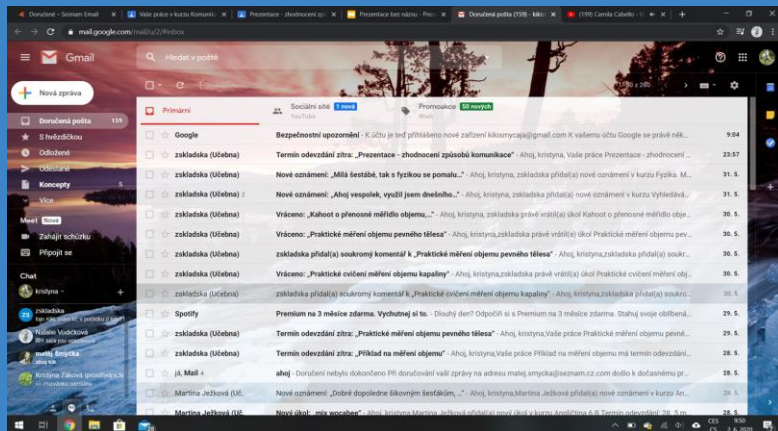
Doručené – Seznam Email | Vaše práce v kurzu Komuni | Prezentace - zhodnocení zp | Prezentace bez názvu - Prez | Doručená pošta (159) - kik | (199) Camila Cabello - | +

mail.google.com/mail/u/2/#inbox

Gmail

Hledat v poště

Nová zpráva

Doručená pošta 159
S hvězdičkou
Odložené
Odeslané
Koncepty 5
Více

Meet Nové
Zahájit schůzku
Připojit se

Chat
kristyna

zskladska
Natalie Vodičková
matej Smyčka
Kristýna Zíková

Primární
Sociální sítě 1 nová YouTube
Promoce 50 nových

1–50 z 289

| | | |
|---|---|---|
| Google | Bezpečnostní upozornění - K účtu je teď přihlášeno nové zařízení kikismycaja@gmail.com K vašemu účtu Google se právě přih... | 9:04 |
| zskladska (Učebna) | Termín odevzdání zítra: „Prezentace - zhodnocení způsobů komunikace“ - Ahoj, kristyna, Vaše práce Prezentace - zhodnocení | 23:57 |
| zskladska (Učebna) | Nové oznámení: „Milá šestáků, tak s fyzikou se pomalu...“ - Ahoj, kristyna, zskladska přidal(a) nové oznámení v kurzu Fyzika. M | 31. 5. |
| zskladska (Učebna) 2 | Nové oznámení: „Ahoj vespolek, využil jsem dnešního...“ - Ahoj, kristyna, zskladska přidal(a) nové oznámení v kurzu Vyhledává | 31. 5. |
| zskladska (Učebna) | Vráceno: „Kahoot o přenosné měřidlo objemu...“ - Ahoj, kristyna, zskladska právě vrátil(a) úkol Kahoot o přenosné měřidlo obj | 30. 5. |
| zskladska (Učebna) | Vráceno: „Praktické měření objemu pevného tělesa“ - Ahoj, kristyna,zskladska právě vrátil(a) úkol Praktické měření objemu pev | 30. 5. |
| zskladska (Učebna) | zskladska přidal(a) soukromý komentář k „Praktické měření objemu pevného tělesa“ - Ahoj, kristyna,zskladska přidal(a) soukr | 30. 5. |
| zskladska (Učebna) | Vráceno: „Praktické cvičení měření objemu kapaliny“ - Ahoj, kristyna,zskladska právě vrátil(a) úkol Praktické cvičení měření obj | 30. 5. |
| zskladska (Učebna) | zskladska přidal(a) soukromý komentář k „Praktické cvičení měření objemu kapaliny“ - Ahoj, kristyna, zskladska přidal(a) soukro | 30. 5. |
| Spotify | Premium na 3 měsíce zdarma. Vychutnej si to. - Dlouhý den? Odpočiň si s Premium na 3 měsíce zdarma. Stáhuj svoje oblíbená | 29. 5. |
| zskladska (Učebna) | Termín odevzdání zítra: „Praktické měření objemu pevného tělesa“ - Ahoj, kristyna,Vaše práce Praktické měření objemu pevné | 29. 5. |
| zskladska (Učebna) | Termín odevzdání zítra: „Příklad na měření objemu“ - Ahoj, kristyna,Vaše práce Příklad na měření objemu má termín odevzdání | 28. 5. |
| já, Mail 4 | ahoj - Doručení nebylo dokončeno Při doručování vaší zprávy na adresu matej.smycka@seznam.cz.com došlo k dočasnému pr | 28. 5. |
| Martina Ježková (Uč. | Nové oznámení: „Dobré dopoledne šikovným šesťákům, ...“ - Ahoj, kristyna,Martina Ježková přidal(a) nové oznámení v kurzu An | 28. 5. |
| Martina Ježková (Uč. | Nový úkol: „mix vocabee“ - Ahoj, kristyna, Martina Ježková přidal(a) nový úkol v kurzu Angličtina 6.B Termín odevzdání: 28. 5. | 28. 5. |

CES CS 9:50 2. 6. 2020